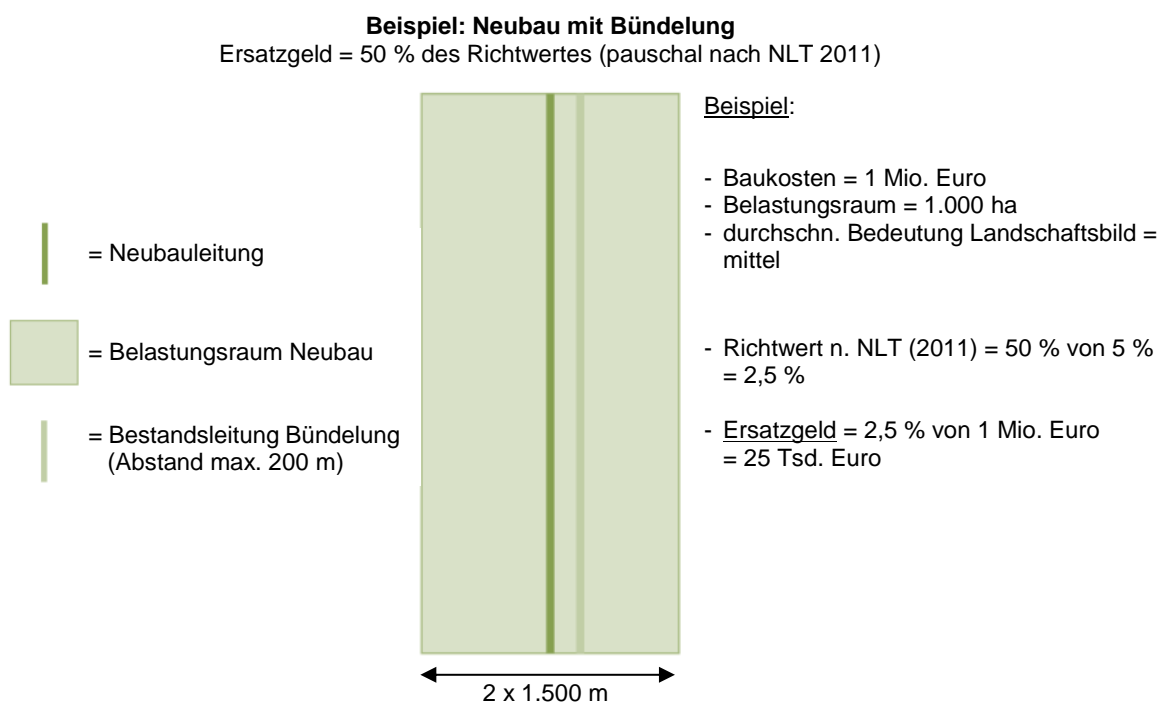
**Beispiel: Neubau mit Bündelung**
Ersatzgeld = 50 % des Richtwertes (pauschal nach NLT 2011)

= Neubauleitung

= Belastungsraum Neubau

= Bestandsleitung Bündelung (Abstand max. 200 m)

2 x 1.500 m

Beispiel:

- Baukosten = 1 Mio. Euro
- Belastungsraum = 1.000 ha
- durchschn. Bedeutung Landschaftsbild = mittel

- Richtwert n. NLT (2011) = 50 % von 5 % = 2,5 %

- Ersatzgeld = 2,5 % von 1 Mio. Euro = 25 Tsd. Euro